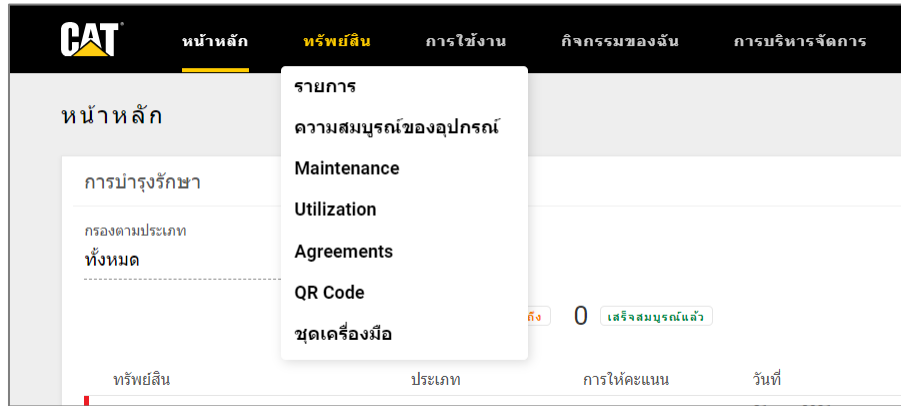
CAT
หน้าหลัก ทรัพย์สิน การใช้งาน กิจกรรมของฉัน การบริหารจัดการ

รายการ
ความสมบูรณ์ของอุปกรณ์
Maintenance
Utilization
Agreements
QR Code
ชุดเครื่องมือ

หน้าหลัก

การบำรุงรักษา

กรองตามประเภท
ทั้งหมด

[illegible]ถึง 0 เสร็จสมบูรณ์แล้ว

| ทรัพย์สิน | ประเภท | การให้คะแนน | วันที่ |
|---|---|---|---|